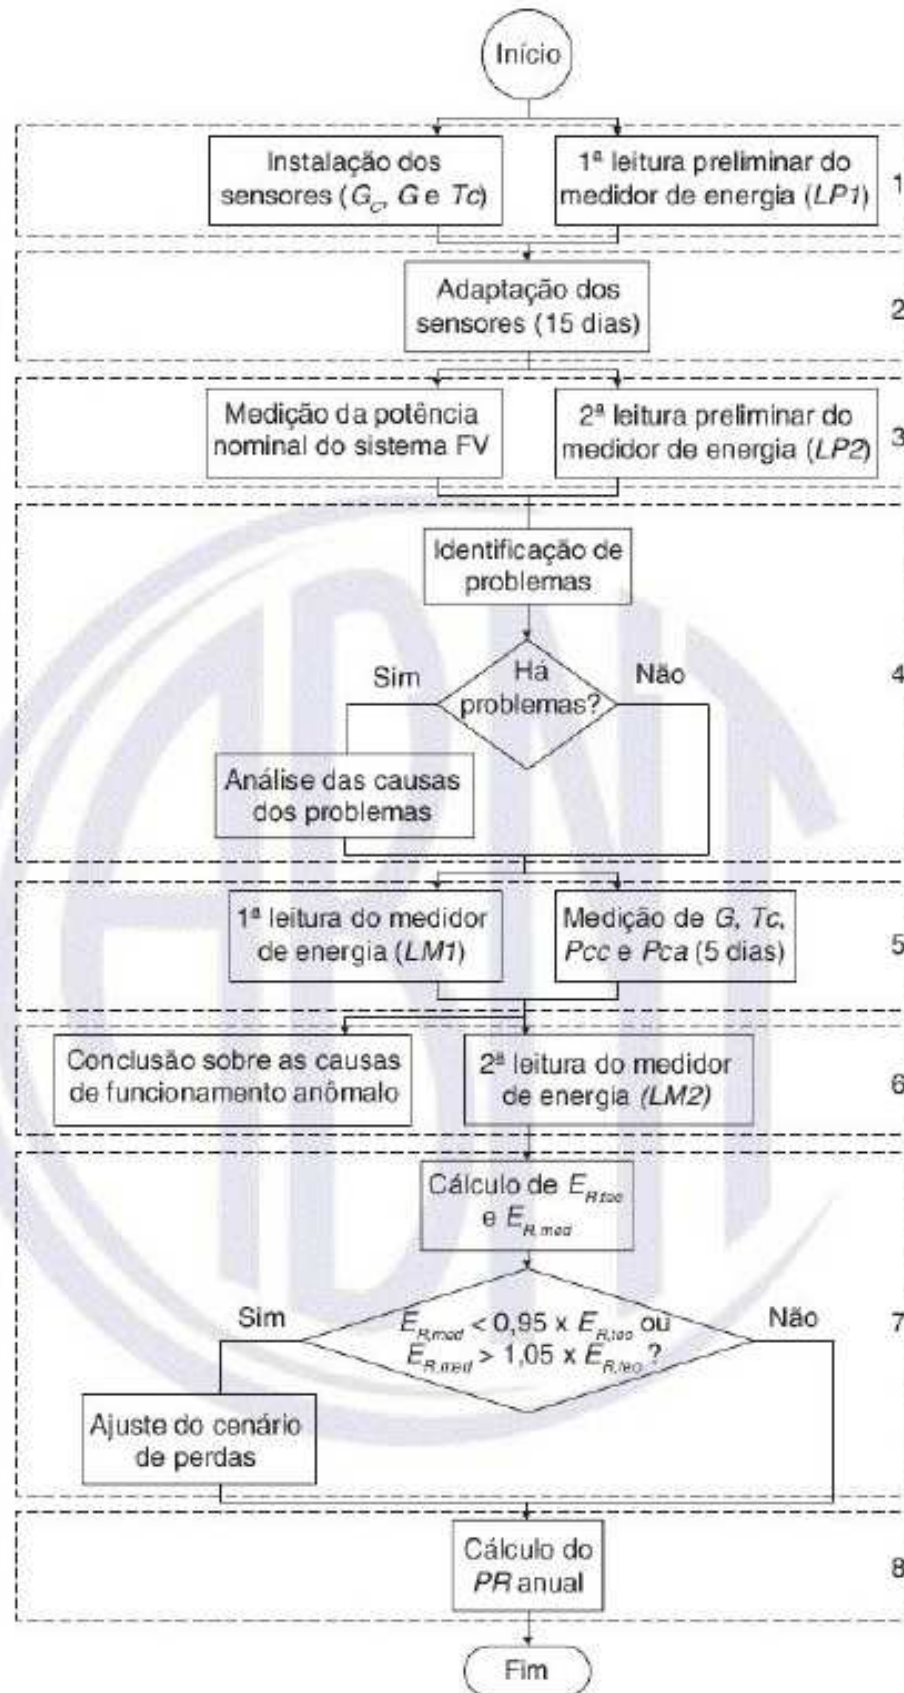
Início

Instalação dos sensores ($G_C$, $G$ e $Tc$)

1ª leitura preliminar do medidor de energia ($LP1$)

1

Adaptação dos sensores (15 dias)

2

Medição da potência nominal do sistema FV

2ª leitura preliminar do medidor de energia ($LP2$)

3

Identificação de problemas

Há problemas?

Sim

Não

Análise das causas dos problemas

4

1ª leitura do medidor de energia ($LM1$)

Medição de $G$, $Tc$, $Pcc$ e $Pca$ (5 dias)

5

Conclusão sobre as causas de funcionamento anômalo

2ª leitura do medidor de energia ($LM2$)

6

Cálculo de $E_{R,teo}$ e $E_{R,med}$

$E_{R,med} < 0,95 \times E_{R,teo}$ ou $E_{R,med} > 1,05 \times E_{R,teo}$ ?

Sim

Não

Ajuste do cenário de perdas

7

Cálculo do $PR$ anual

8

Fim